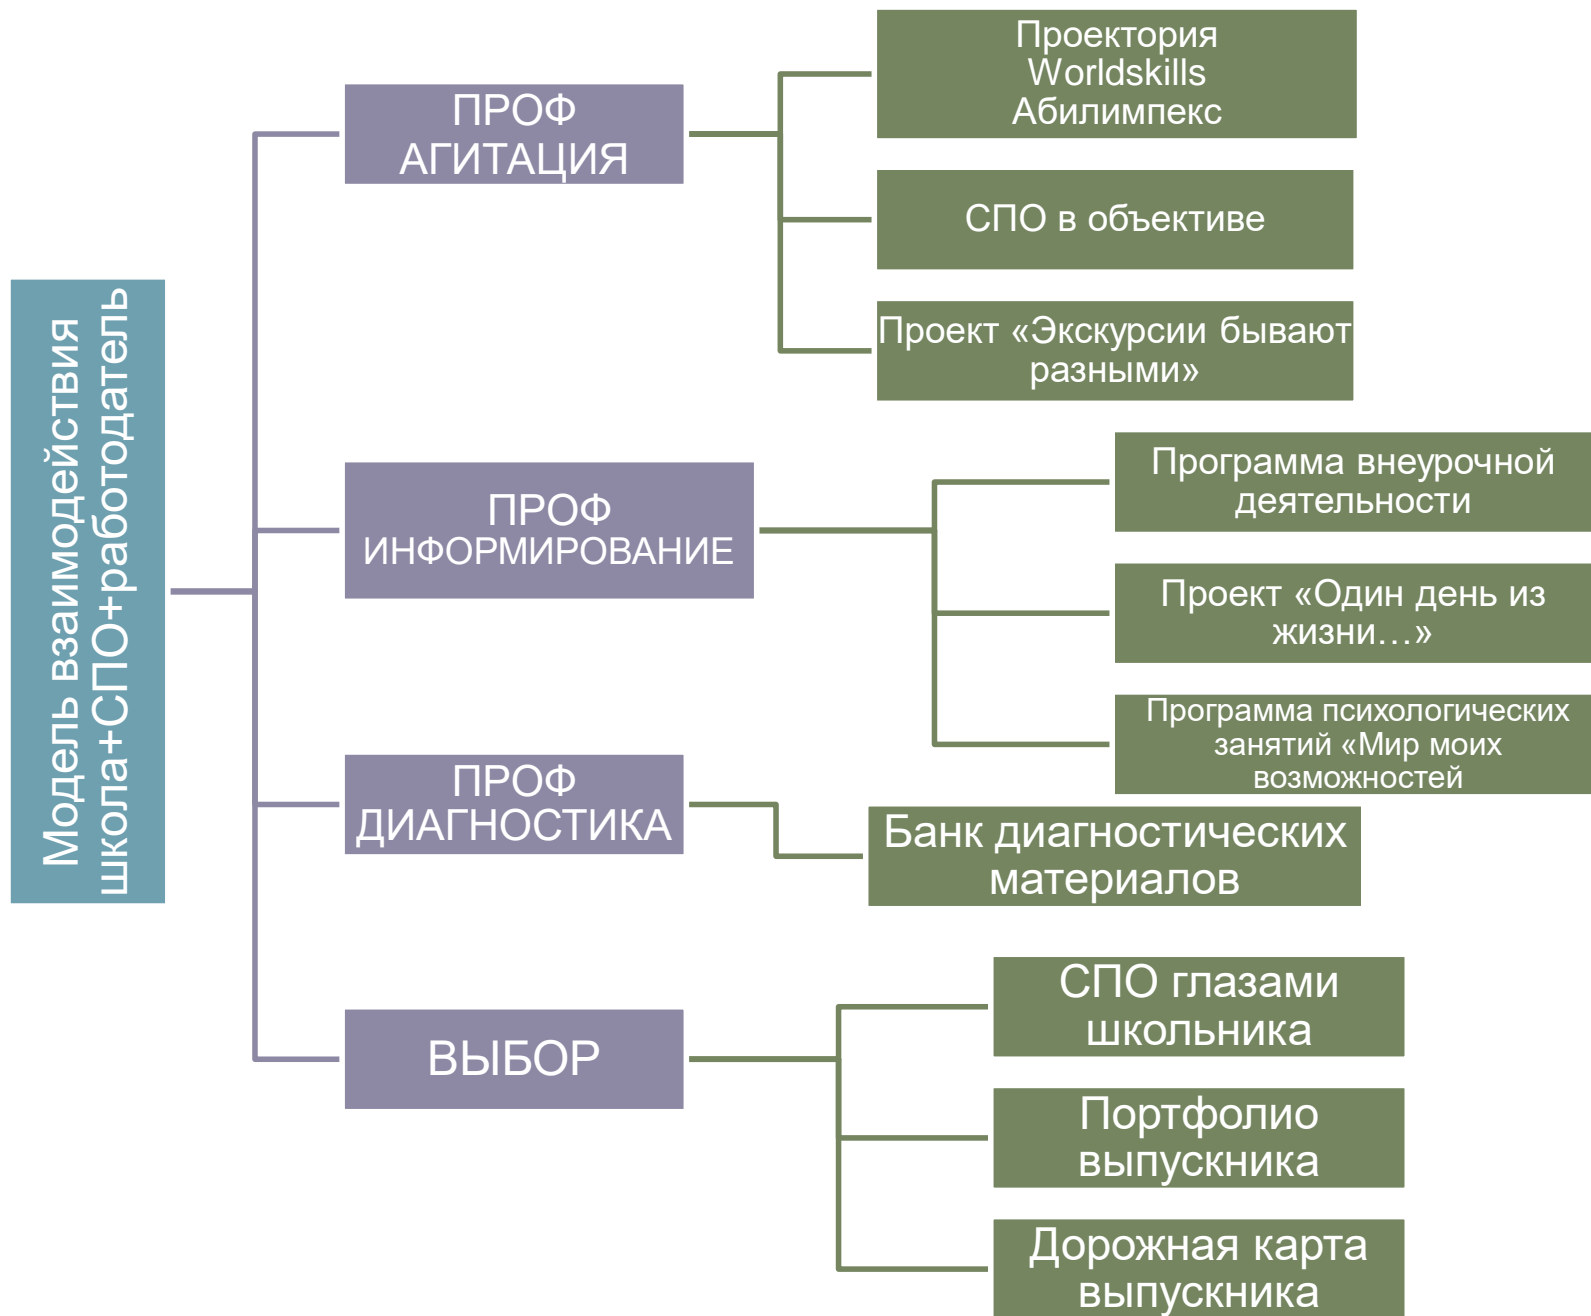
Модель взаимодействия школа+СПО+работодатель

ПРОФ АГИТАЦИЯ

Проектория
Worldskills
Абилимпекс

СПО в объективе

Проект «Экскурсии бывают разными»

ПРОФ ИНФОРМИРОВАНИЕ

Программа внеурочной деятельности

Проект «Один день из жизни…»

Программа психологических занятий «Мир моих возможностей

ПРОФ ДИАГНОСТИКА

Банк диагностических материалов

ВЫБОР

СПО глазами школьника

Портфолио выпускника

Дорожная карта выпускника